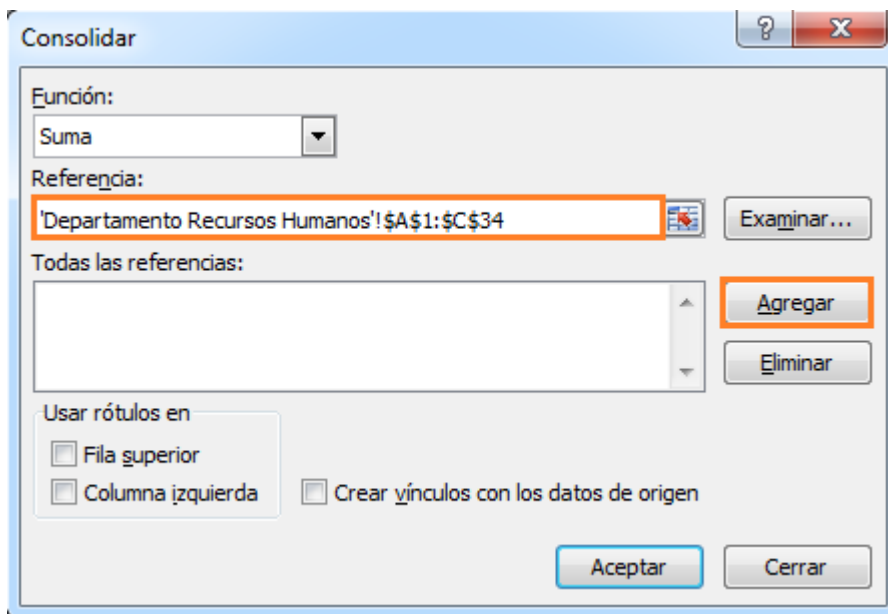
Consolidar

?

X

Función:

Suma

Referencia:

'Departamento Recursos Humanos'!$A$1:$C$34

Examinar...

Todas las referencias:

Agregar

Eliminar

Usar rótulos en

Fila superior

Columna izquierda

Crear vínculos con los datos de origen

Aceptar

Cerrar